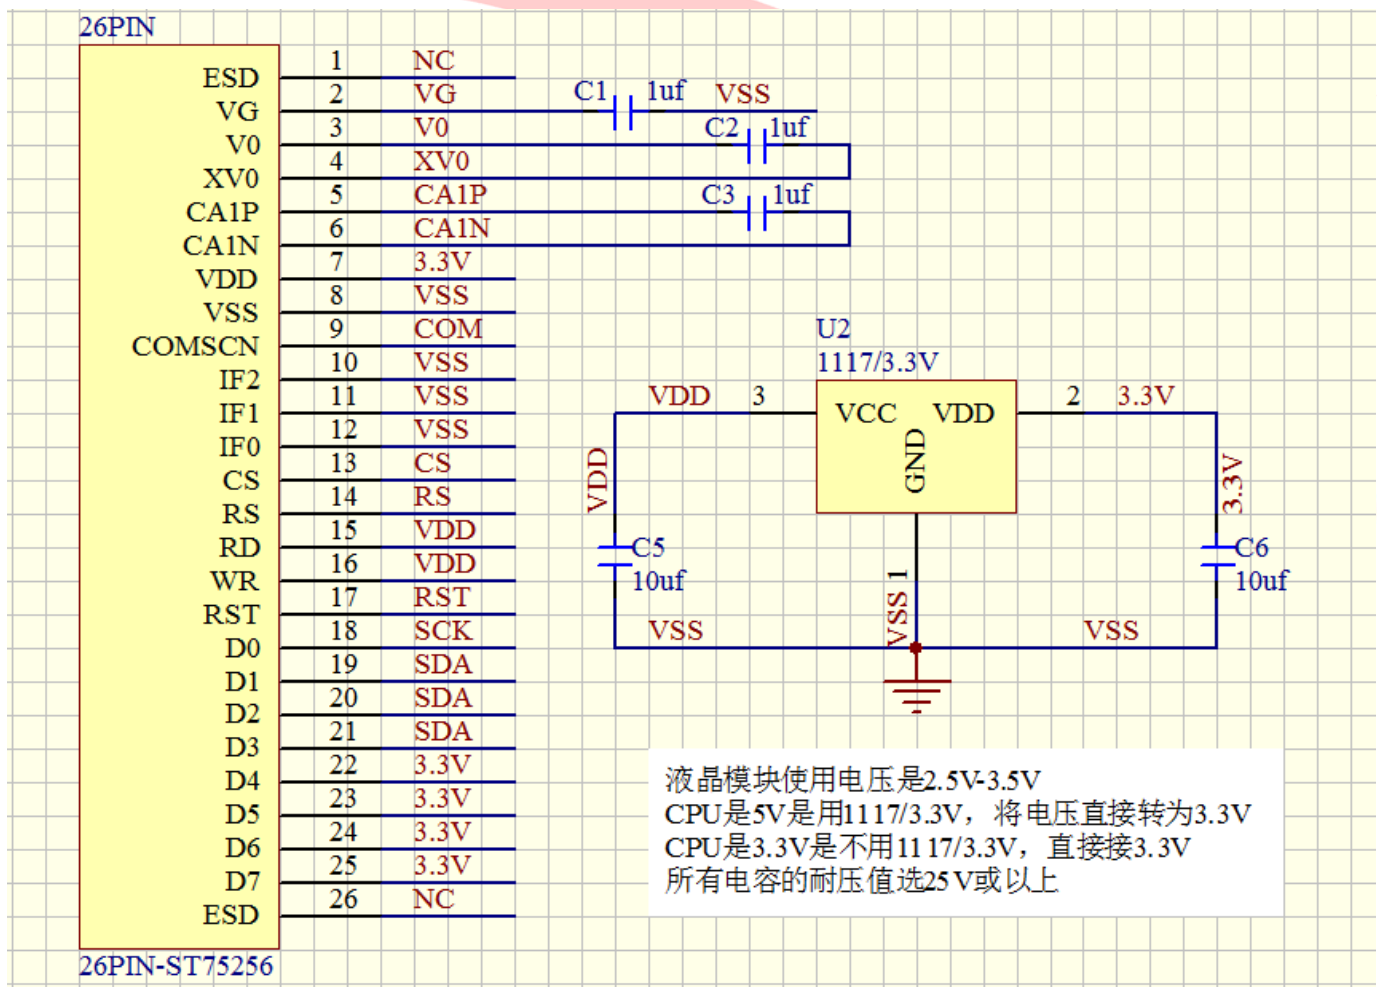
26PIN

ESD
VG
V0
XV0
CA1P
CA1N
VDD
VSS
COMSCN
IF2
IF1
IF0
CS
RS
RD
WR
RST
D0
D1
D2
D3
D4
D5
D6
D7
ESD

26PIN-ST75256

| 1 | NC |
|---|---|
| 2 | VG |
| 3 | V0 |
| 4 | XV0 |
| 5 | CA1P |
| 6 | CA1N |
| 7 | 3.3V |
| 8 | VSS |
| 9 | COM |
| 10 | VSS |
| 11 | VSS |
| 12 | VSS |
| 13 | CS |
| 14 | RS |
| 15 | VDD |
| 16 | VDD |
| 17 | RST |
| 18 | SCK |
| 19 | SDA |
| 20 | SDA |
| 21 | SDA |
| 22 | 3.3V |
| 23 | 3.3V |
| 24 | 3.3V |
| 25 | 3.3V |
| 26 | NC |

C1 1uf VSS
C2 1uf
C3 1uf

U2
1117/3.3V
VDD 3
VCC VDD
GND
2 3.3V
VDD
3.3V
C5
10uf
C6
10uf
VSS
VSS 1
VSS

液晶模块使用电压是2.5V-3.5V
CPU是5V是用1117/3.3V，将电压直接转为3.3V
CPU是3.3V是不用1117/3.3V，直接接3.3V
所有电容的耐压值选25V或以上